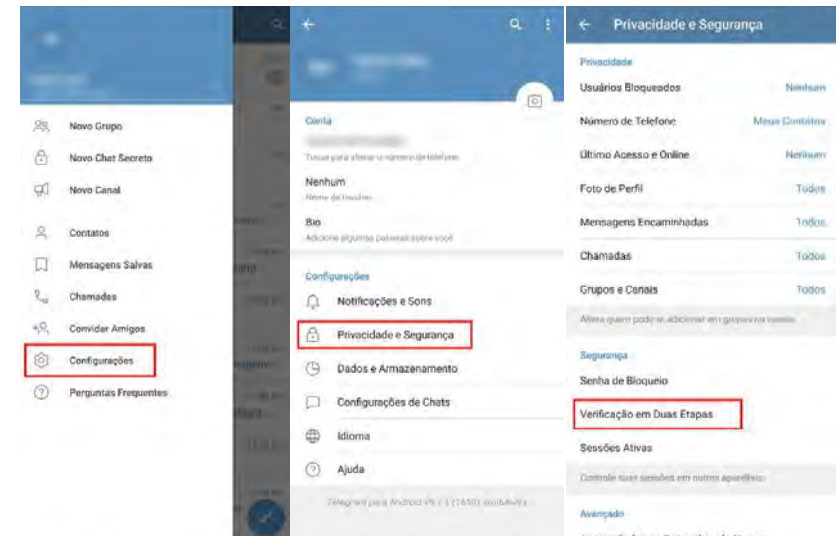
Novo Grupo

Novo Chat Secreto

Novo Canal

Contatos

Mensagens Salvas

Chamadas

Convidar Amigos

Configurações

Perguntas Frequentes

Conta

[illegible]

Toque para alterar o número de telefone

Nenhum

Nome de Usuário

Bio

Adicione algumas palavras sobre você

Configurações

Notificações e Sons

Privacidade e Segurança

Dados e Armazenamento

Configurações de Chats

Idioma

Ajuda

Telegram para Android v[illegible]

Privacidade e Segurança

Privacidade

Usuários Bloqueados Nenhum

Número de Telefone Meus Contatos

Último Acesso e Online Nenhum

Foto de Perfil Todos

Mensagens Encaminhadas Todos

Chamadas Todos

Grupos e Canais Todos

Altere quem pode te adicionar em grupos e canais.

Segurança

Senha de Bloqueio

Verificação em Duas Etapas

Sessões Ativas

Controle suas sessões em outros aparelhos.

Avançado